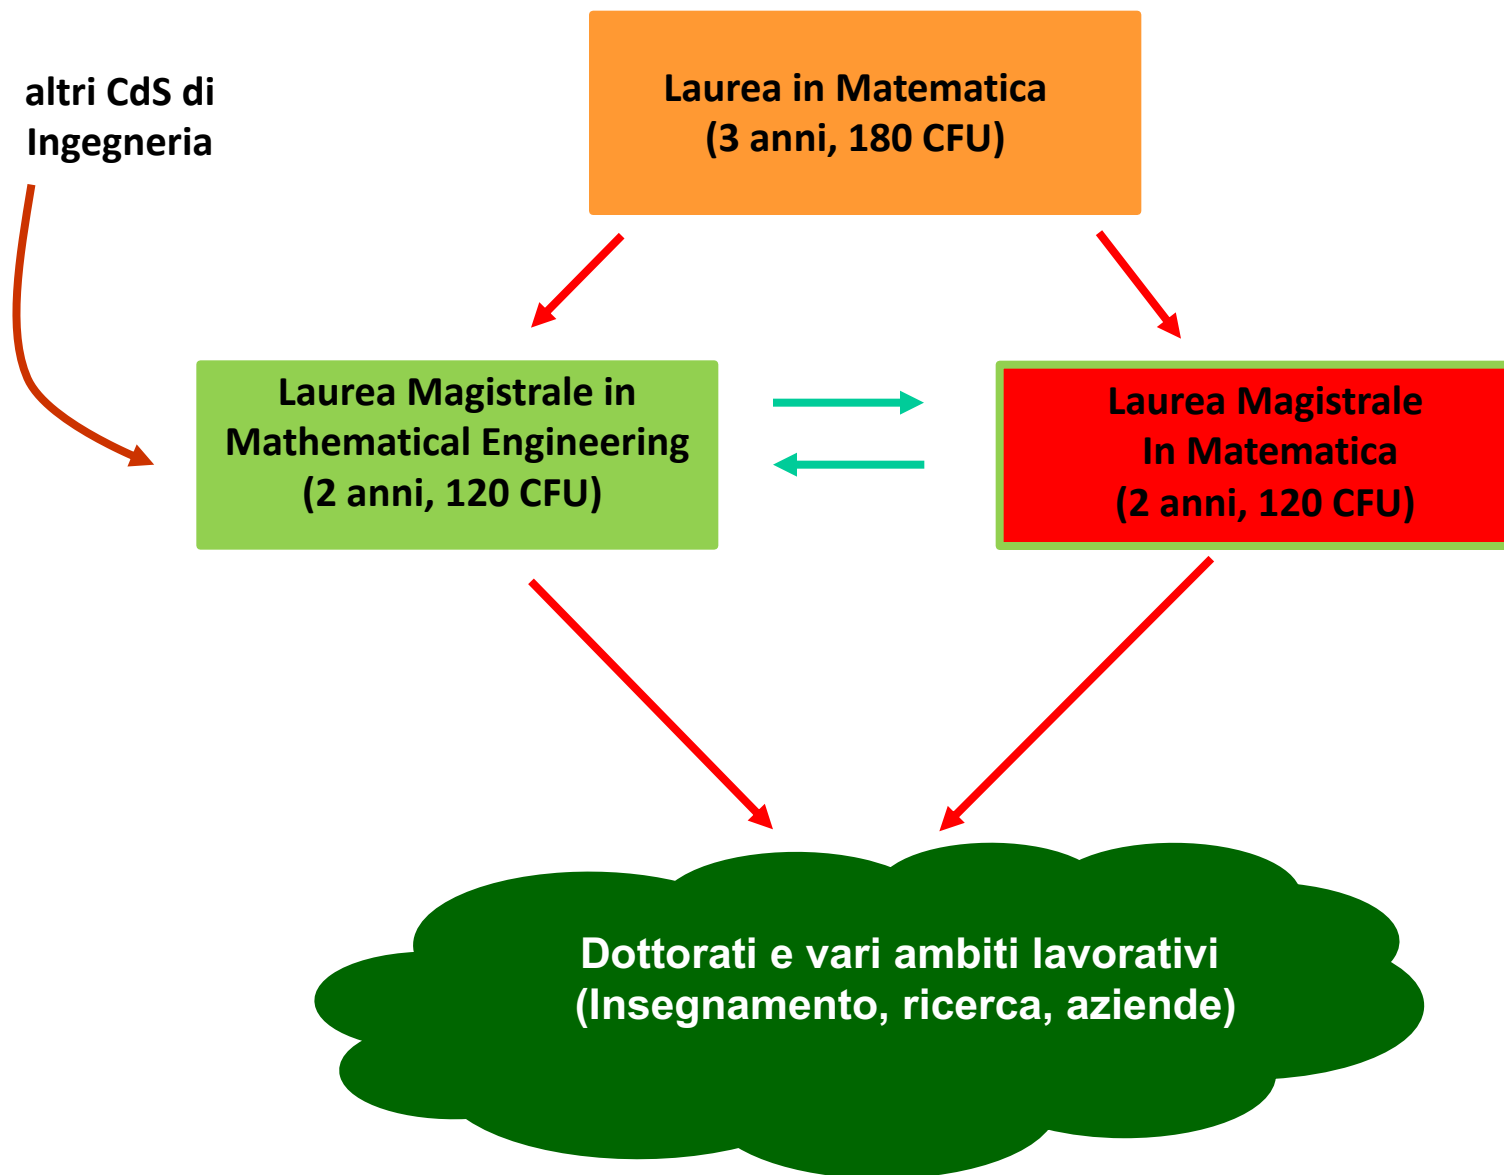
altri CdS di Ingegneria

Laurea in Matematica
(3 anni, 180 CFU)

Laurea Magistrale in Mathematical Engineering
(2 anni, 120 CFU)

Laurea Magistrale In Matematica
(2 anni, 120 CFU)

Dottorati e vari ambiti lavorativi
(Insegnamento, ricerca, aziende)